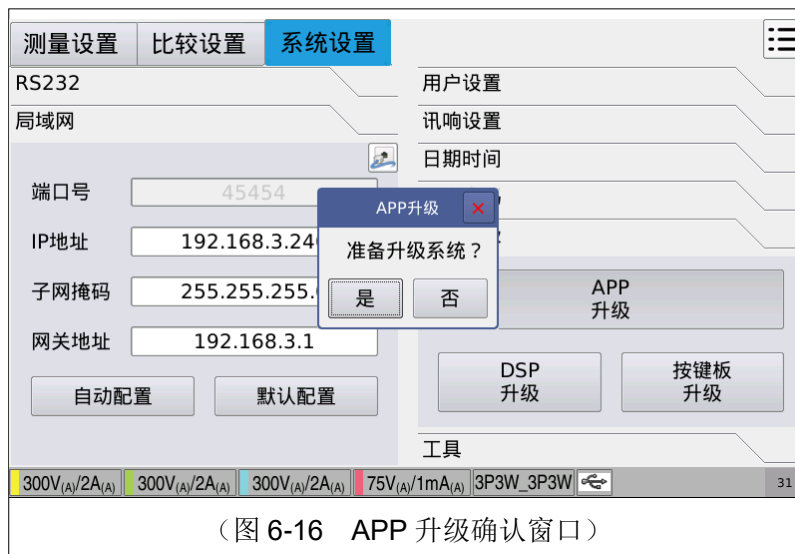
测量设置 比较设置 系统设置

RS232
局域网

端口号 45454
IP地址 192.168.3.24
子网掩码 255.255.255.
网关地址 192.168.3.1
自动配置 默认配置

用户设置
讯响设置
日期时间

APP升级
准备升级系统？
是 否

APP
升级

DSP
升级

按键板
升级

工具

300V(A)/2A(A) 300V(A)/2A(A) 300V(A)/2A(A) 75V(A)/1mA(A) 3P3W_3P3W 31

（图 6-16 APP 升级确认窗口）